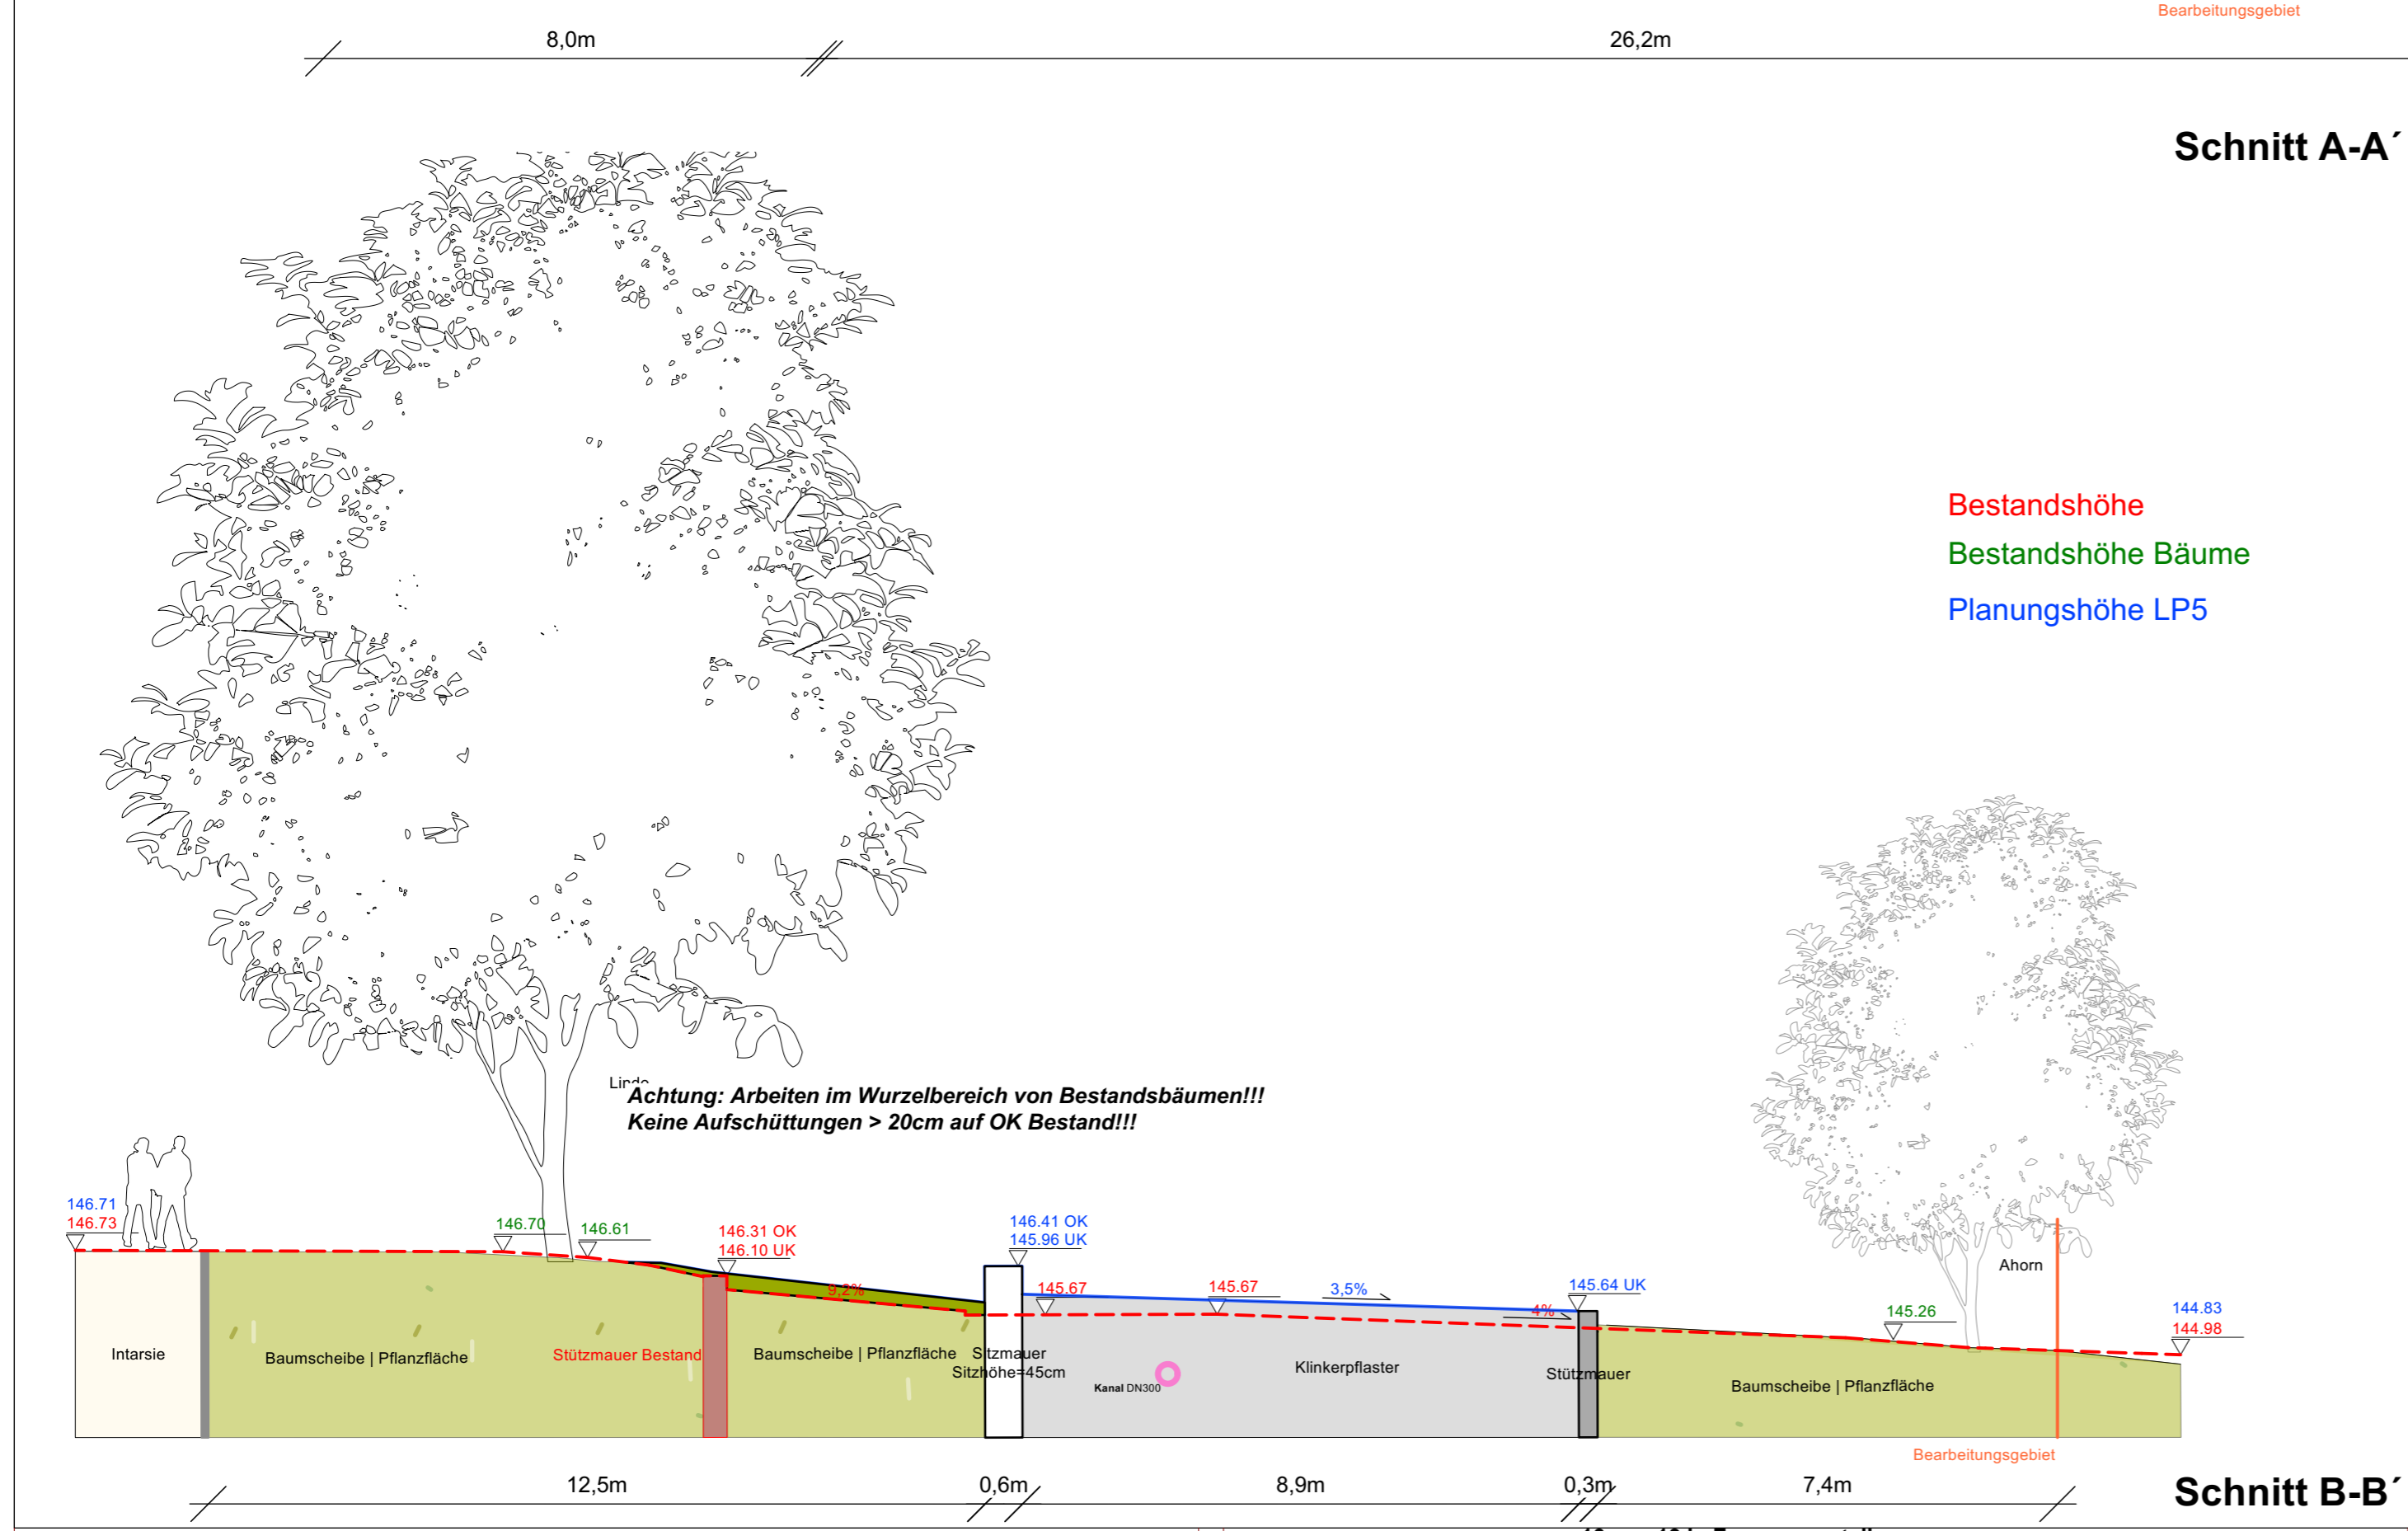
Bearbeitungsgebiet

8,0m

26,2m

Schnitt A-A´

Bestandshöhe

Bestandshöhe Bäume

Planungshöhe LP5

Linde

Achtung: Arbeiten im Wurzelbereich von Bestandsbäumen!!!
Keine Aufschüttungen > 20cm auf OK Bestand!!!

146.71
146.73

146.70

146.61

146.31 OK
146.10 UK

9,2%

146.41 OK
145.96 UK

145.67

145.67

3,5%

4%

145.64 UK

Ahorn

145.26

144.83
144.98

Intarsie

Baumscheibe | Pflanzfläche

Stützmauer Bestand

Baumscheibe | Pflanzfläche

Stützmauer
Sitzhöhe=45cm

Kanal DN300

Klinkerpflaster

Stützmauer

Baumscheibe | Pflanzfläche

Bearbeitungsgebiet

12,5m

0,6m

8,9m

0,3m

7,4m

Schnitt B-B´